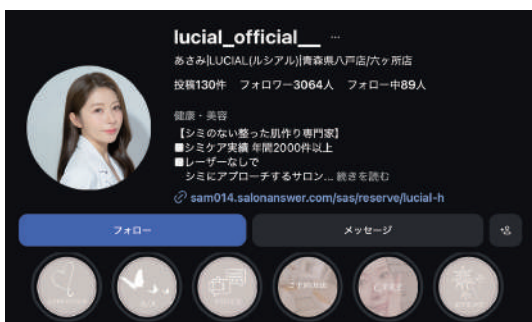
lucial_official__ ···

あさみ|LUCIAL(ルシアル)|青森県八戸店/六ヶ所店

投稿130件　フォロワー3064人　フォロー中89人

健康・美容

【シミのない整った肌作り専門家】
■シミケア実績 年間2000件以上
■レーザーなしで
　シミにアプローチするサロン... 続きを読む

sam014.salonanswer.com/sas/reserve/lucial-h

フォロー　メッセージ

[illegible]　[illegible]　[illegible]　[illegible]　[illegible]　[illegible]